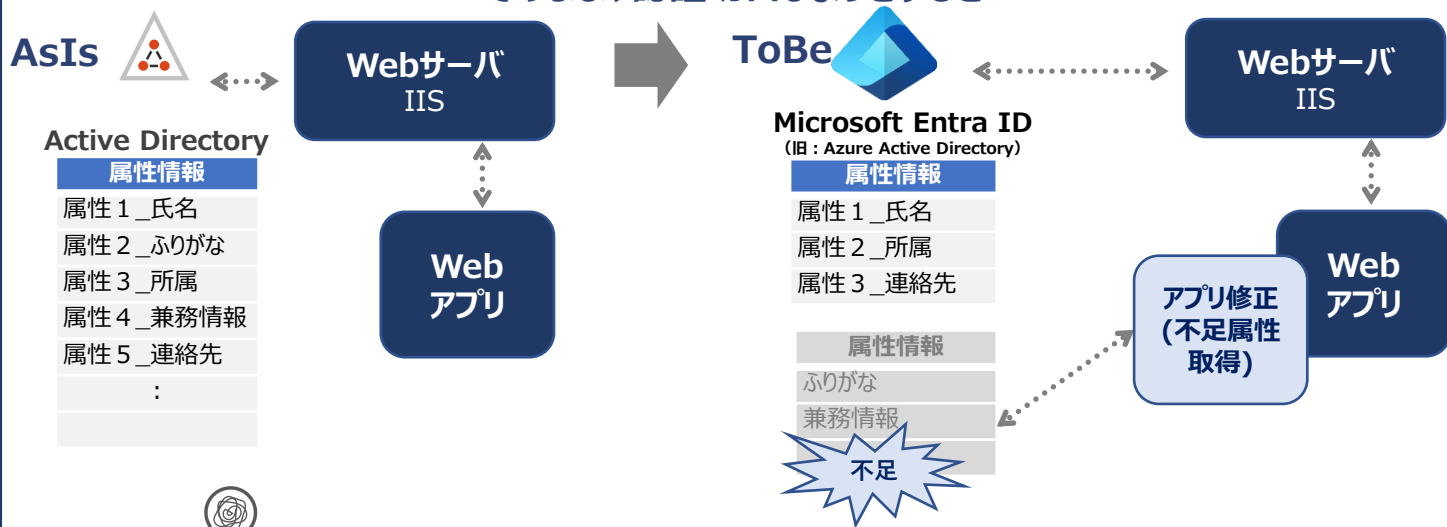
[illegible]

AsIs

Active Directory

| 属性情報 |
|---|
| 属性１_氏名 |
| 属性２_ふりがな |
| 属性３_所属 |
| 属性４_兼務情報 |
| 属性５_連絡先 |
| : |
| |

Webサーバ
IIS

Web
アプリ

ToBe

Microsoft Entra ID
（旧：Azure Active Directory）

| 属性情報 |
|---|
| 属性１_氏名 |
| 属性２_所属 |
| 属性３_連絡先 |

| 属性情報 |
|---|
| ふりがな |
| 兼務情報 |

不足

Webサーバ
IIS

Web
アプリ

アプリ修正
(不足属性
取得)